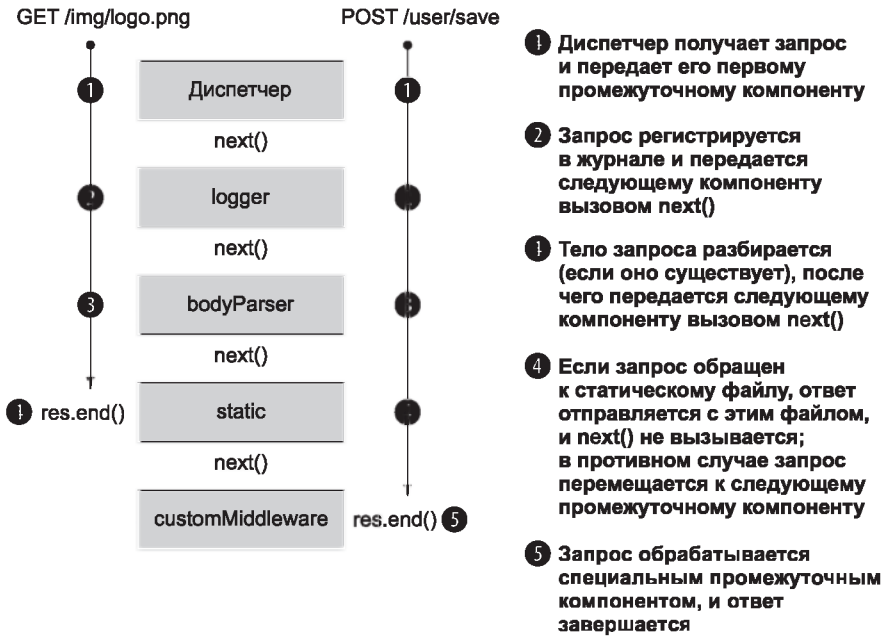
GET /img/logo.png

POST /user/save

1

Диспетчер

1

next()

2

logger

next()

3

bodyParser

next()

4 res.end()

static

next()

customMiddleware

res.end() 5

1 Диспетчер получает запрос и передает его первому промежуточному компоненту

2 Запрос регистрируется в журнале и передается следующему компоненту вызовом next()

3 Тело запроса разбирается (если оно существует), после чего передается следующему компоненту вызовом next()

4 Если запрос обращен к статическому файлу, ответ отправляется с этим файлом, и next() не вызывается; в противном случае запрос перемещается к следующему промежуточному компоненту

5 Запрос обрабатывается специальным промежуточным компонентом, и ответ завершается